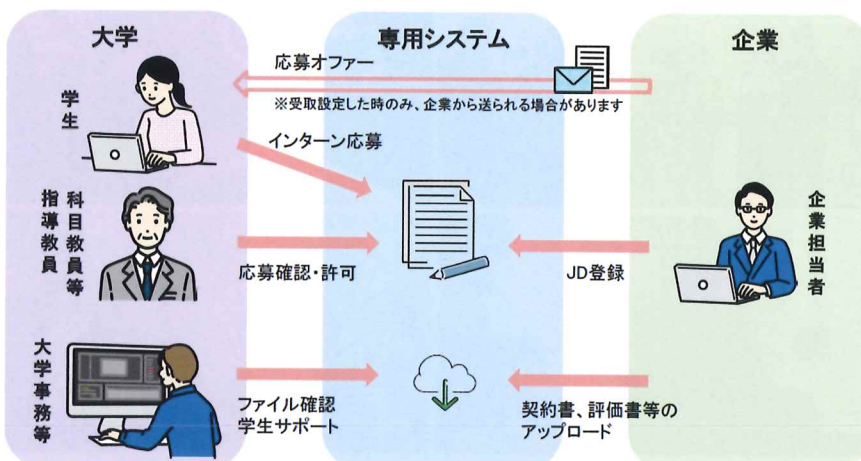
大学

専用システム

企業

応募オファー

※受取設定した時のみ、企業から送られる場合があります

学生

インターン応募

科目教員等

指導教員

応募確認・許可

JD登録

企業担当者

大学事務等

ファイル確認
学生サポート

契約書、評価書等の
アップロード